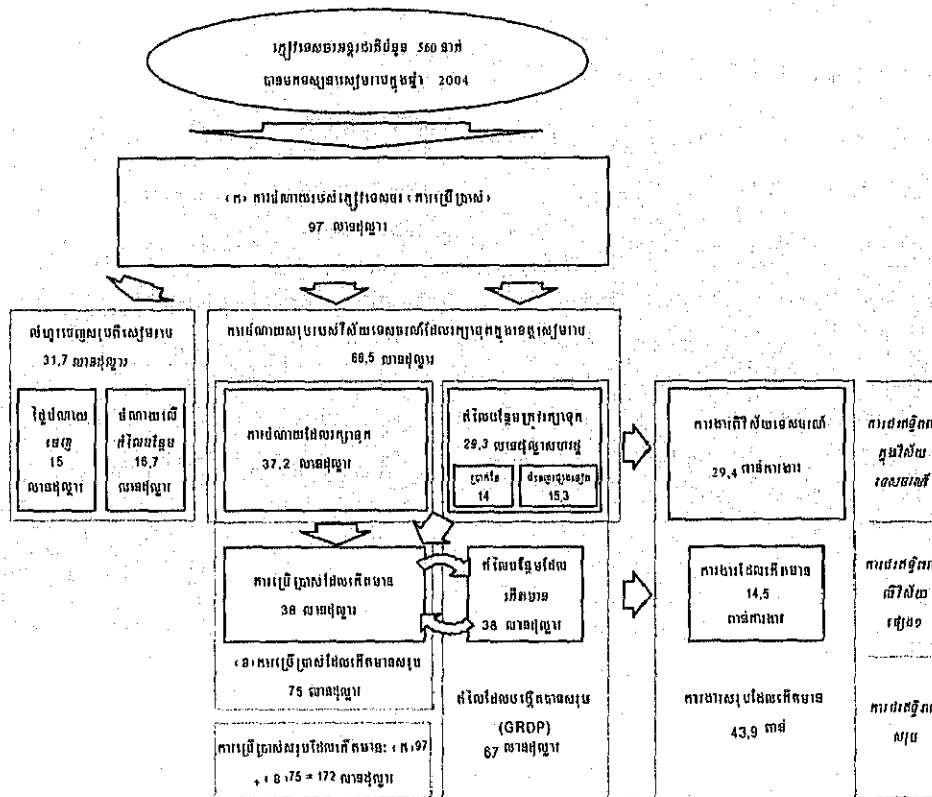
ភ្ញៀវទេសចរអន្តរជាតិចំនួន 560 នាក់
បានមកទស្សនាសៀមរាបក្នុងឆ្នាំ 2004

(ក) ការចំណាយរបស់ភ្ញៀវទេសចរ (ការប្រើប្រាស់)
97 លានដុល្លារ

លំហូរចេញក្រៅពីសៀមរាប
31,7 លានដុល្លារ

ថ្លៃបំណាយ
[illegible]
15
លានដុល្លារ

ចំណាយលើ
តំលៃបន្ថែម
16,7
លានដុល្លារ

ការចំណាយសរុបរបស់វិស័យទេសចរណ៍ដែលរក្សាទុកក្នុងខេត្តសៀមរាប
65,5 លានដុល្លារ

ការចំណាយដែលរក្សាទុក
37,2 លានដុល្លារ

តំលៃបន្ថែមក្រៅក្នុងស្រុក
29,3 លានដុល្លារអាមេរិក

ប្រាក់ខែ
14

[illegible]
15,3

ការប្រើប្រាស់ដែលកើតមាន
38 លានដុល្លារ

តំលៃបន្ថែមដែល
កើតមាន
38 លានដុល្លារ

(ខ) ការប្រើប្រាស់ដែលកើតមានសរុប
75 លានដុល្លារ

ការប្រើប្រាស់សរុបដែលកើតមាន: (ក)97
+ (ខ)75 = 172 លានដុល្លារ

តំលៃផលិតកម្មសរុប
(GRDP)
67 លានដុល្លារ

ការងារក្នុងវិស័យទេសចរណ៍
29,4 ពាន់ការងារ

ការងារដែលកើតមាន
14,5
ពាន់ការងារ

ការងារសរុបដែលកើតមាន
43,9 ពាន់

ការបង្កើត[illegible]
ក្នុងវិស័យ
ទេសចរណ៍

ការបង្កើត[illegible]
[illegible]វិស័យ
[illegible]

ការបង្កើត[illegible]
សរុប